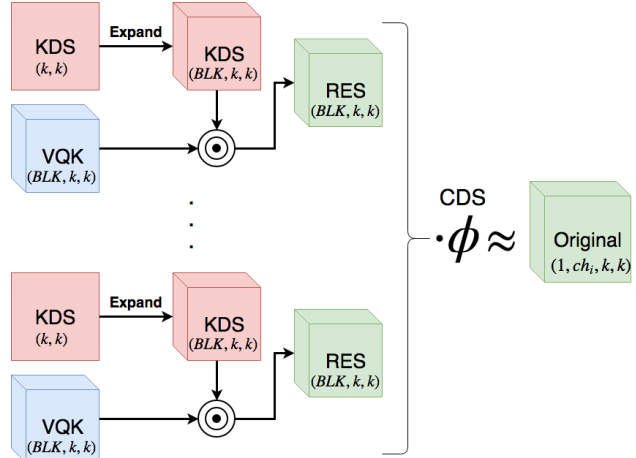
KDS
$(k,k)$

Expand

KDS
$(BLK,k,k)$

RES
$(BLK,k,k)$

VQK
$(BLK,k,k)$

$\odot$

KDS
$(k,k)$

Expand

KDS
$(BLK,k,k)$

RES
$(BLK,k,k)$

VQK
$(BLK,k,k)$

$\odot$

CDS
$\cdot\phi \approx$

Original
$(1,ch_i,k,k)$